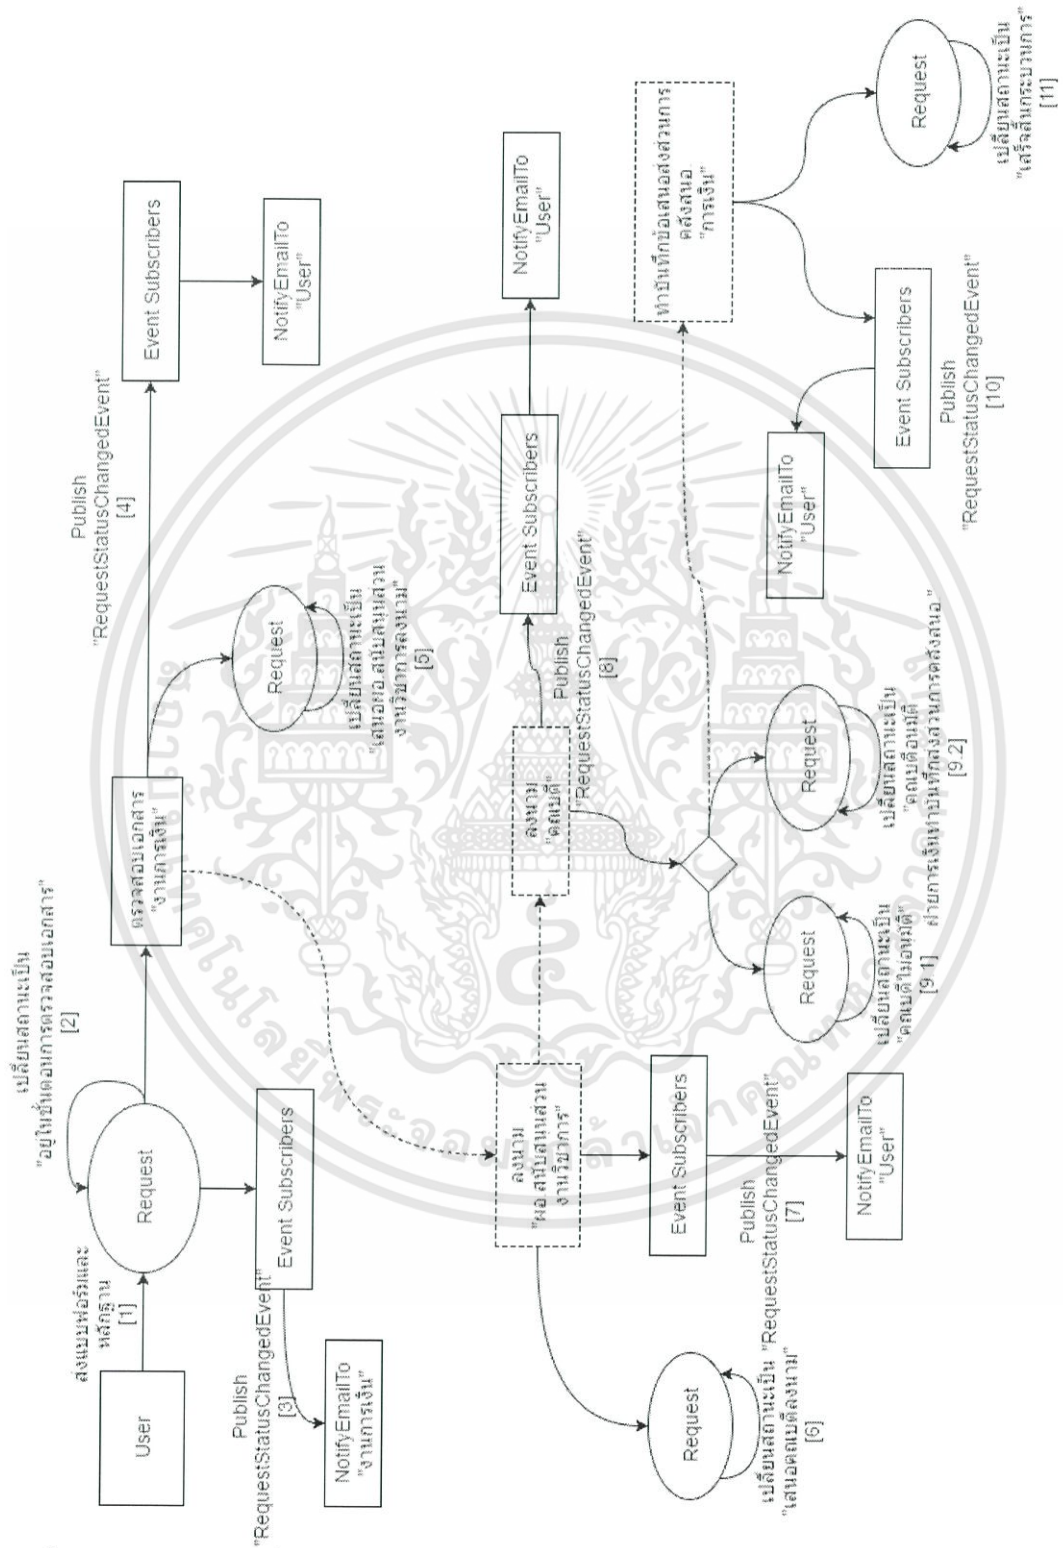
User

ส่งแบบฟอร์มและหลักฐาน
[1]

Request

เปลี่ยนสถานะเป็น
"อยู่ในขั้นตอนการตรวจสอบเอกสาร"
[2]

Event Subscribers

Publish
"RequestStatusChangedEvent"
[3]

NotifyEmailTo
"งานการเงิน"

ตรวจสอบเอกสาร
"งานการเงิน"

Publish
"RequestStatusChangedEvent"
[4]

Event Subscribers

NotifyEmailTo
"User"

Request

เปลี่ยนสถานะเป็น
"เสนอผู้อำนวยการกองบริหาร
งานวิชาการลงนาม"
[5]

ลงนาม
"ผู้อำนวยการกองบริหาร
งานวิชาการ"

Event Subscribers

Publish
"RequestStatusChangedEvent"
[7]

NotifyEmailTo
"User"

Request

เปลี่ยนสถานะเป็น
"เสนอคณบดีลงนาม"
[6]

ลงนาม
"คณบดี"

Publish
"RequestStatusChangedEvent"
[8]

Event Subscribers

NotifyEmailTo
"User"

Request

เปลี่ยนสถานะเป็น
"คณบดีไม่อนุมัติ"
[9.1]

Request

เปลี่ยนสถานะเป็น
"คณบดีอนุมัติ
ฝ่ายการเงินทำบันทึกส่งงานการคลัง"
[9.2]

ทำบันทึกข้อความส่งงานการคลังต่อไป
"การเงิน"

Event Subscribers

Publish
"RequestStatusChangedEvent"
[10]

NotifyEmailTo
"User"

Request

เปลี่ยนสถานะเป็น
"เสร็จสิ้นกระบวนการ"
[11]